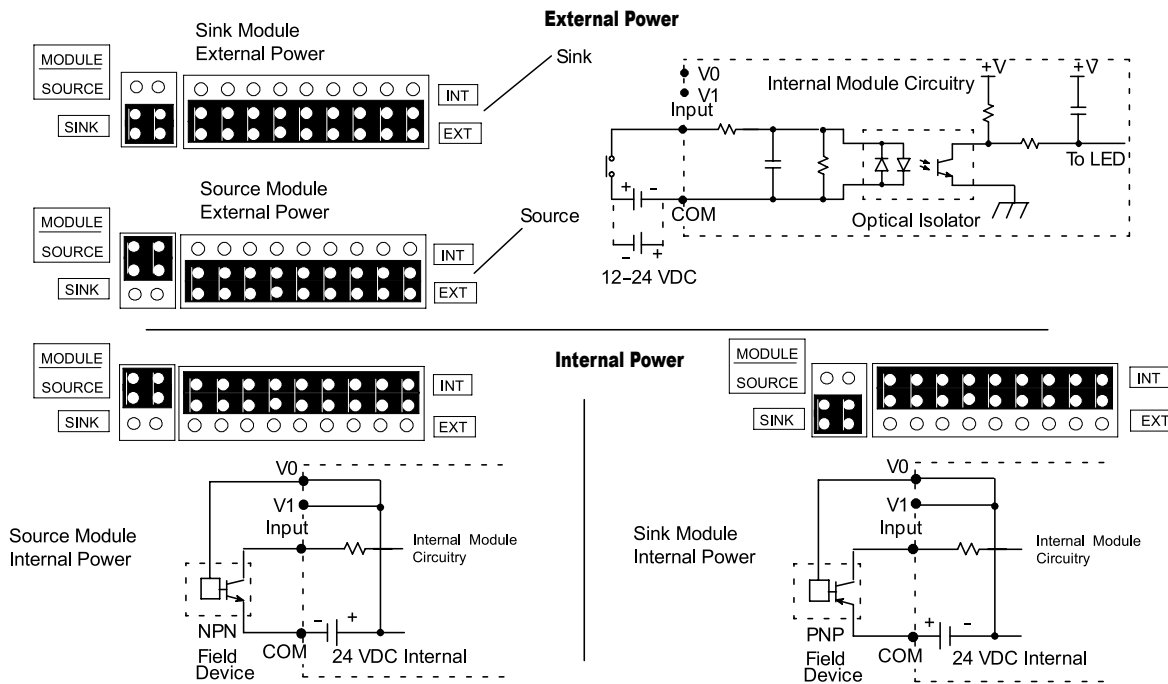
External Power

Sink Module
External Power

MODULE
SOURCE
SINK

INT
EXT

Sink

Source Module
External Power

MODULE
SOURCE
SINK

INT
EXT

Source

V0
V1
Input
Internal Module Circuitry
+V
+V
To LED
COM
Optical Isolator
+ -
- +
12–24 VDC

Internal Power

MODULE
SOURCE
SINK

INT
EXT

MODULE
SOURCE
SINK

INT
EXT

Source Module
Internal Power

V0
V1
Input
Internal Module Circuitry
NPN
Field
Device
COM
- +
24 VDC Internal

Sink Module
Internal Power

V0
V1
Input
Internal Module Circuitry
PNP
Field
Device
COM
+ -
24 VDC Internal